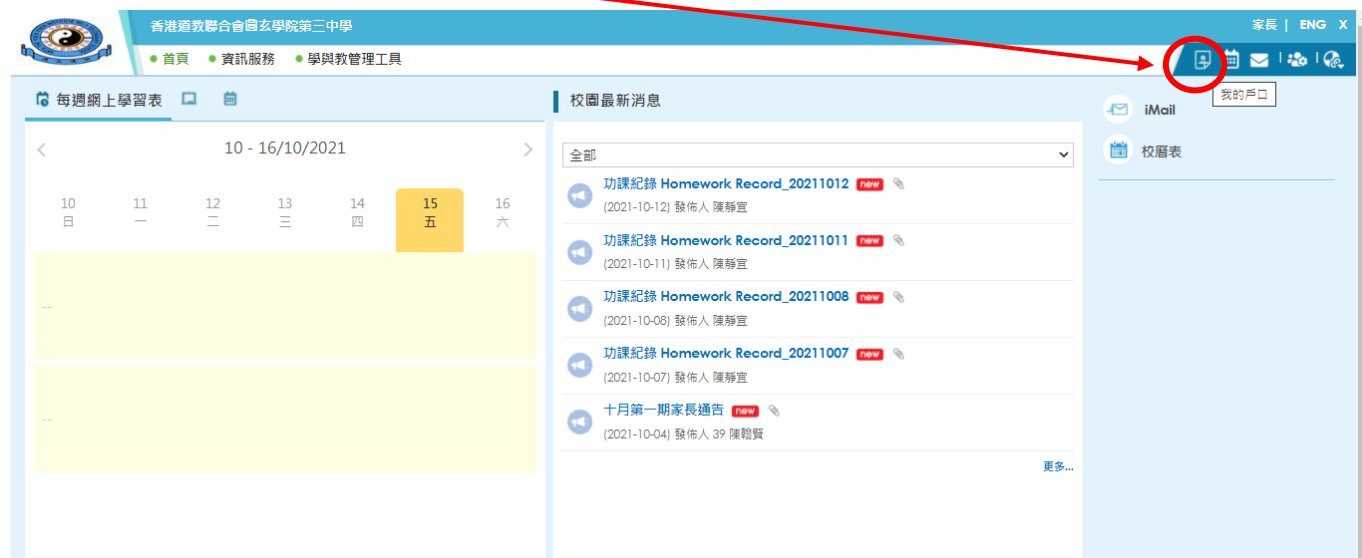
香港道教聯合會圓玄學院第三中學

家長 | ENG X

● 首頁 ● 資訊服務 ● 學與教管理工具

我的戶口

每週網上學習表

10 - 16/10/2021

| 10 | 11 | 12 | 13 | 14 | 15 | 16 |
|---|---|---|---|---|---|---|
| 日 | 一 | 二 | 三 | 四 | 五 | 六 |

--

--

校園最新消息

全部

功課紀錄 Homework Record_20211012 new
(2021-10-12) 發佈人 陳靜宜

功課紀錄 Homework Record_20211011 new
(2021-10-11) 發佈人 陳靜宜

功課紀錄 Homework Record_20211008 new
(2021-10-08) 發佈人 陳靜宜

功課紀錄 Homework Record_20211007 new
(2021-10-07) 發佈人 陳靜宜

十月第一期家長通告 new
(2021-10-04) 發佈人 39 陳韻賢

更多...

iMail

校曆表